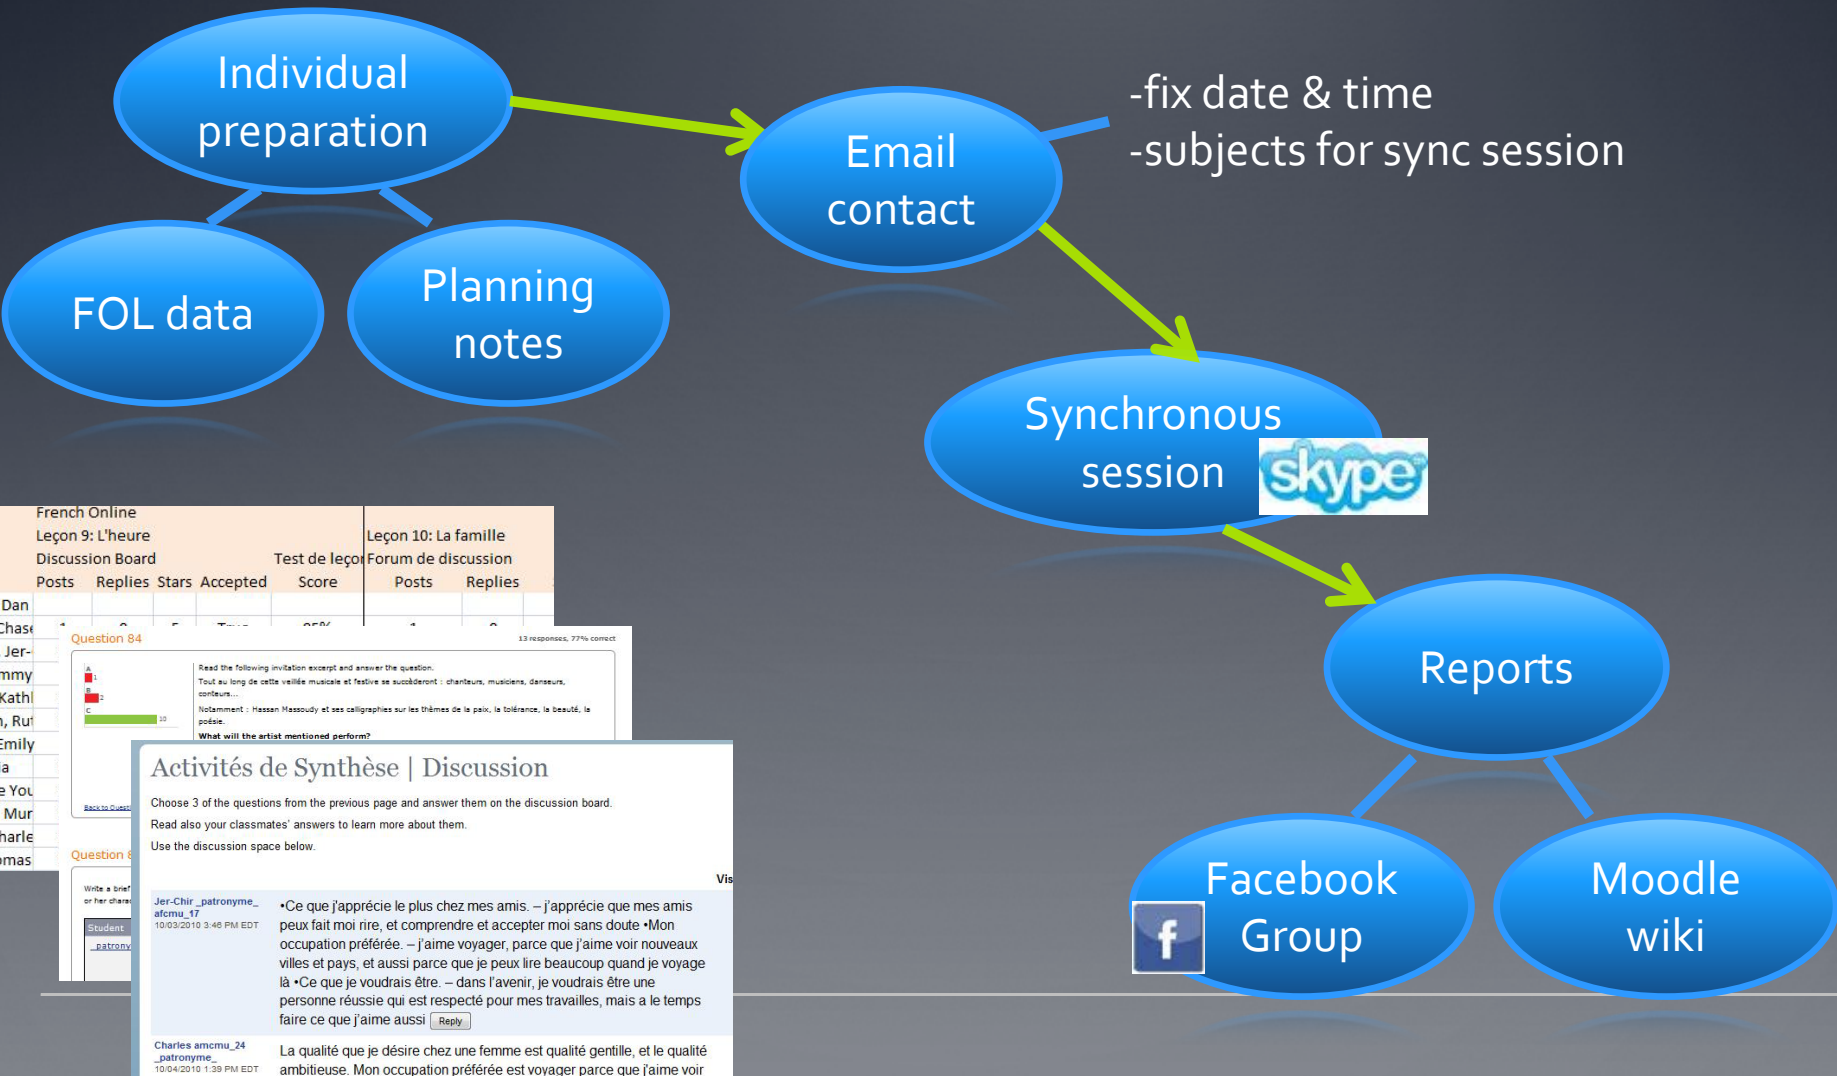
Individual preparation

FOL data

Planning notes

Email contact

-fix date & time
-subjects for sync session

Synchronous session

skype

Reports

Facebook Group

f

Moodle wiki

French Online

| | Leçon 9: L'heure | | | | | Leçon 10: La famille | |
|---|---|---|---|---|---|---|---|
| | Discussion Board | | | | Test de leçon | Forum de discussion | |
| | Posts | Replies | Stars | Accepted | Score | Posts | Replies |
| Dan | | | | | | | |
| Chase | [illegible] | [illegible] | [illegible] | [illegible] | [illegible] | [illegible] | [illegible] |
| Jer- | | | | | | | |
| mmy | | | | | | | |
| Kathl | | | | | | | |
| , Rut | | | | | | | |
| Emily | | | | | | | |
| a | | | | | | | |
| e You | | | | | | | |
| Mur | | | | | | | |
| harle | | | | | | | |
| mas | | | | | | | |

Question 84

13 responses, 77% correct

A 1
B 2
C 10

Read the following invitation excerpt and answer the question.
Tout au long de cette veillée musicale et festive se succèderont : chanteurs, musiciens, danseurs, conteurs...
Notamment : Hassan Massoudy et ses calligraphies sur les thèmes de la paix, la tolérance, la beauté, la poésie.
What will the artist mentioned perform?

Back to Quest

Question 8

Write a brief
or her charac

Student
_patrony

Activités de Synthèse | Discussion

Choose 3 of the questions from the previous page and answer them on the discussion board.
Read also your classmates' answers to learn more about them.
Use the discussion space below.

Vis

Jer-Chir _patronyme_ afcmu_17
10/03/2010 3:46 PM EDT

•Ce que j'apprécie le plus chez mes amis. – j'apprécie que mes amis peux fait moi rire, et comprendre et accepter moi sans doute •Mon occupation préférée. – j'aime voyager, parce que j'aime voir nouveaux villes et pays, et aussi parce que je peux lire beaucoup quand je voyage là •Ce que je voudrais être. – dans l'avenir, je voudrais être une personne réussie qui est respecté pour mes travailles, mais a le temps faire ce que j'aime aussi Reply

Charles amcmu_24 _patronyme_
10/04/2010 1:39 PM EDT

La qualité que je désire chez une femme est qualité gentille, et le qualité ambitieuse. Mon occupation préférée est voyager parce que j'aime voir